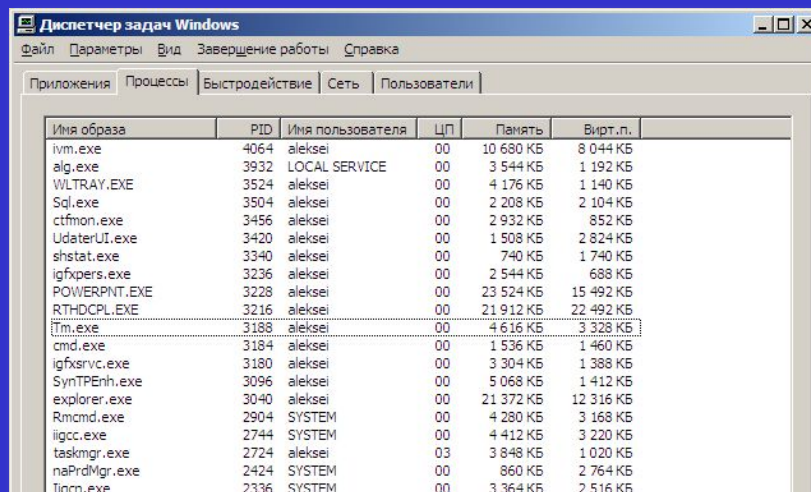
Диспетчер задач Windows

Файл Параметры Вид Завершение работы Справка

Приложения | Процессы | Быстродействие | Сеть | Пользователи

| Имя образа | PID | Имя пользователя | ЦП | Память | Вирт.п. |
|---|---|---|---|---|---|
| ivm.exe | 4064 | aleksei | 00 | 10 680 КБ | 8 044 КБ |
| alg.exe | 3932 | LOCAL SERVICE | 00 | 3 544 КБ | 1 192 КБ |
| WLTRAY.EXE | 3524 | aleksei | 00 | 4 176 КБ | 1 140 КБ |
| Sql.exe | 3504 | aleksei | 00 | 2 208 КБ | 2 104 КБ |
| ctfmon.exe | 3456 | aleksei | 00 | 2 932 КБ | 852 КБ |
| UdaterUI.exe | 3420 | aleksei | 00 | 1 508 КБ | 2 824 КБ |
| shstat.exe | 3340 | aleksei | 00 | 740 КБ | 1 740 КБ |
| igfxpers.exe | 3236 | aleksei | 00 | 2 544 КБ | 688 КБ |
| POWERPNT.EXE | 3228 | aleksei | 00 | 23 524 КБ | 15 492 КБ |
| RTHDCPL.EXE | 3216 | aleksei | 00 | 21 912 КБ | 22 492 КБ |
| Tm.exe | 3188 | aleksei | 00 | 4 616 КБ | 3 328 КБ |
| cmd.exe | 3184 | aleksei | 00 | 1 536 КБ | 1 460 КБ |
| igfxsrvc.exe | 3180 | aleksei | 00 | 3 304 КБ | 1 388 КБ |
| SynTPEnh.exe | 3096 | aleksei | 00 | 5 068 КБ | 1 412 КБ |
| explorer.exe | 3040 | aleksei | 00 | 21 372 КБ | 12 316 КБ |
| Rmcmd.exe | 2904 | SYSTEM | 00 | 4 280 КБ | 3 168 КБ |
| iigcc.exe | 2744 | SYSTEM | 00 | 4 412 КБ | 3 220 КБ |
| taskmgr.exe | 2724 | aleksei | 03 | 3 848 КБ | 1 020 КБ |
| naPrdMgr.exe | 2424 | SYSTEM | 00 | 860 КБ | 2 764 КБ |
| Iigcn.exe | 2336 | SYSTEM | 00 | 3 364 КБ | 2 516 КБ |